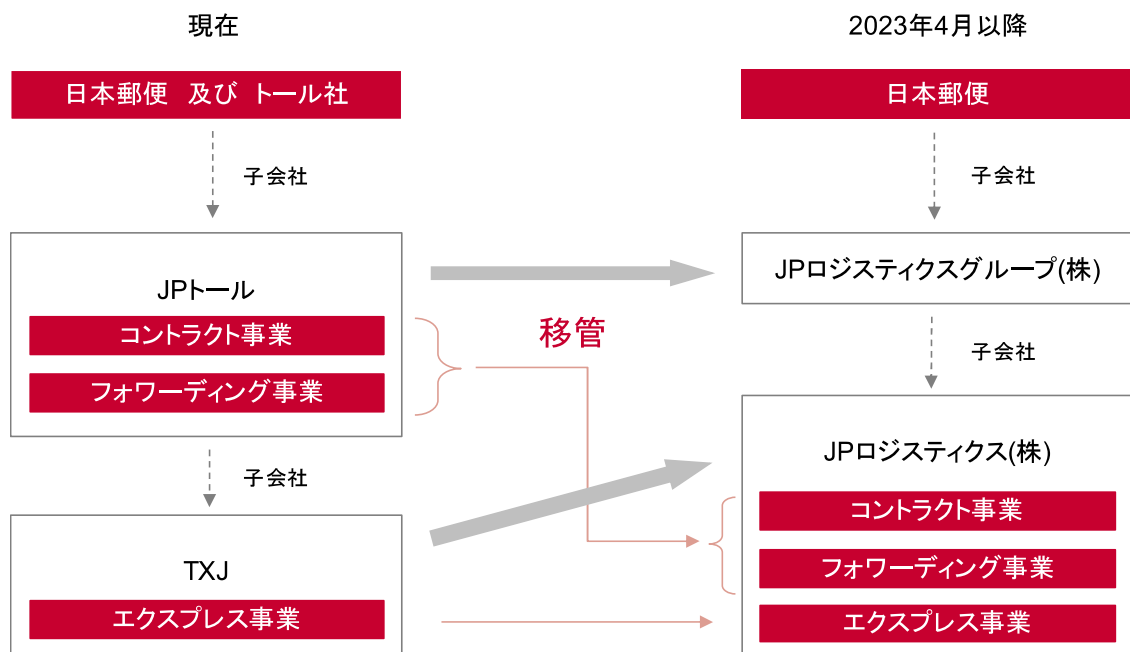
現在

日本郵便 及び トール社

子会社

JPトール

コントラクト事業

フォワーディング事業

子会社

TXJ

エクスプレス事業

移管

2023年4月以降

日本郵便

子会社

JPロジスティクスグループ(株)

子会社

JPロジスティクス(株)

コントラクト事業

フォワーディング事業

エクスプレス事業